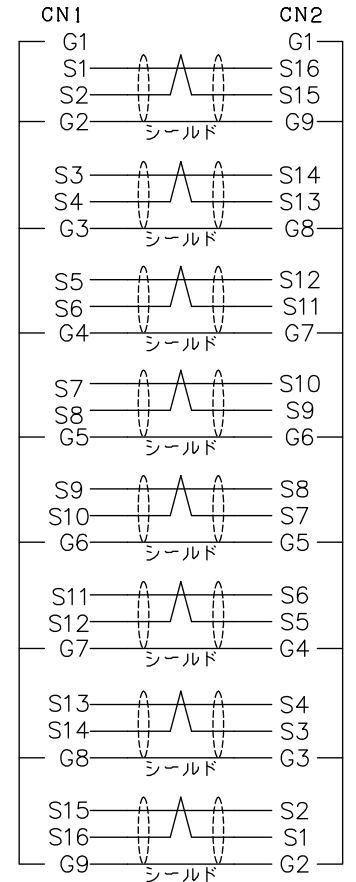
CN1
G1
S1
S2
G2
シールド
S3
S4
G3
シールド
S5
S6
G4
シールド
S7
S8
G5
シールド
S9
S10
G6
シールド
S11
S12
G7
シールド
S13
S14
G8
シールド
S15
S16
G9
シールド

CN2
G1
S16
S15
G9
S14
S13
G8
S12
S11
G7
S10
S9
G6
S8
S7
G5
S6
S5
G4
S4
S3
G3
S2
S1
G2